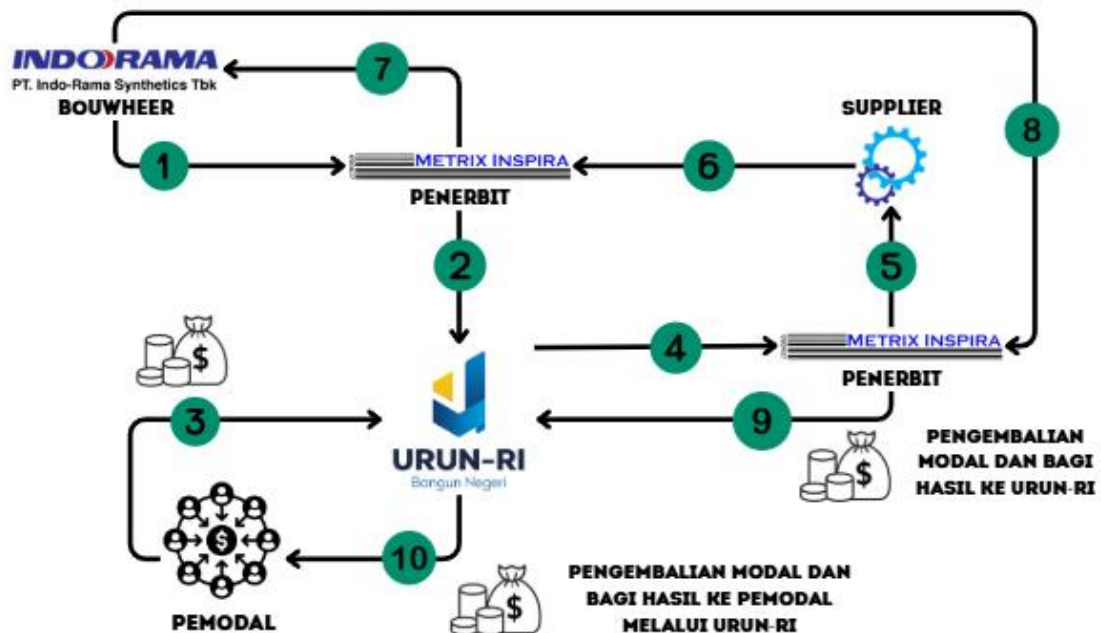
INDORAMA
PT. Indo-Rama Synthetics Tbk
BOUWHEER

7

8

SUPPLIER

1

METRIX INSPIRA

PENERBIT

6

2

5

$

4

METRIX INSPIRA

PENERBIT

3

URUN-RI
Bangun Negeri

9

PENGEMBALIAN MODAL DAN BAGI HASIL KE URUN-RI

$

$

10

$

PEMODAL

PENGEMBALIAN MODAL DAN BAGI HASIL KE PEMODAL MELALUI URUN-RI